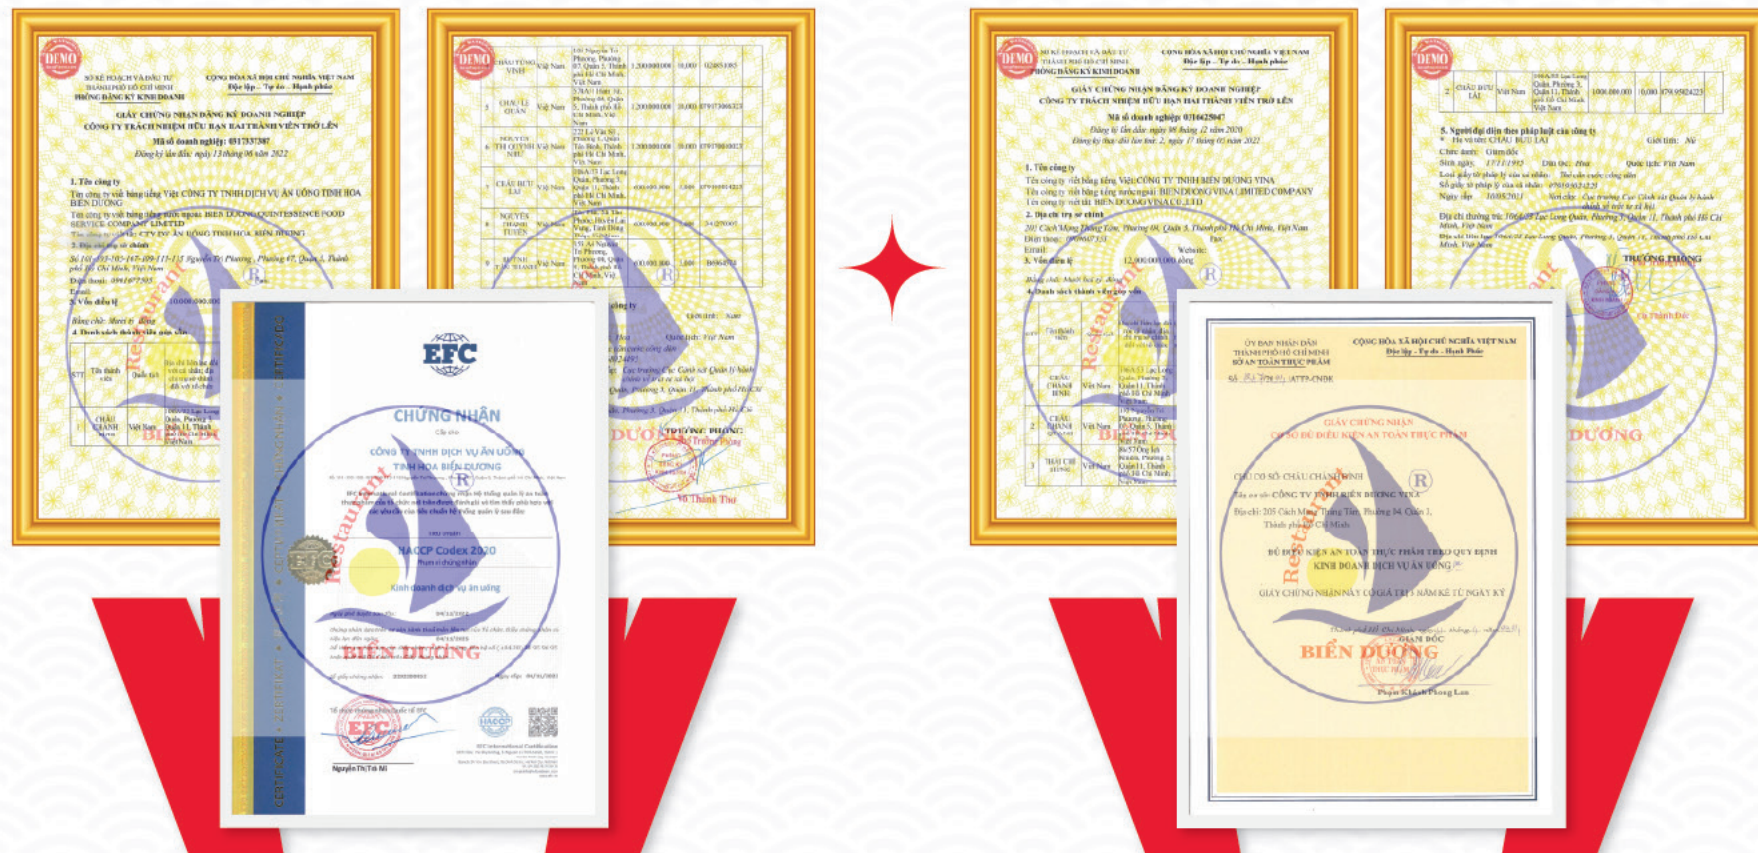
DEMO

SỞ KẾ HOẠCH VÀ ĐẦU TƯ THÀNH PHỐ HỒ CHÍ MINH PHÒNG ĐĂNG KÝ KINH DOANH

CỘNG HÒA XÃ HỘI CHỦ NGHĨA VIỆT NAM Độc lập - Tự do - Hạnh phúc

GIẤY CHỨNG NHẬN ĐĂNG KÝ DOANH NGHIỆP CÔNG TY TRÁCH NHIỆM HỮU HẠN HAI THÀNH VIÊN TRỞ LÊN

Mã số doanh nghiệp: 0317337387

1. Tên công ty

Tên công ty viết bằng tiếng Việt: CÔNG TY TNHH DỊCH VỤ ĂN UỐNG TINH HOA BIỂN DƯƠNG

Tên công ty viết bằng tiếng nước ngoài: BIEN DUONG QUINTESSENCE FOOD SERVICE COMPANY LIMITED

3. Vốn điều lệ

4. Danh sách thành viên góp vốn

| STT | Tên thành viên | Quốc tịch | |
|---|---|---|---|
| 1 | CHÂU CHÁNH | Việt Nam | |

DEMO

| | CHÂU TÙNG VINH | Việt Nam | 1.200.000.000 | 10.000 |
|---|---|---|---|---|
| 3 | CHÂU LỊ QUÂN | Việt Nam | 1.200.000.000 | 10.000 |
| 4 | NGUYỄN THỊ QUỲNH NHƯ | Việt Nam | 1.200.000.000 | 10.000 |
| 5 | CHÂU BỬU LAI | Việt Nam | 600.000.000 | 5.000 |
| 6 | NGUYỄN THANH TUYỀN | Việt Nam | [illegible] | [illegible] |
| 7 | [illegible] | Việt Nam | 600.000.000 | 5.000 |

TRƯỞNG PHÒNG

Võ Thanh Thư

EFC

CHỨNG NHẬN

CÔNG TY TNHH DỊCH VỤ ĂN UỐNG TINH HOA BIỂN DƯƠNG

HACCP Codex 2020

Kinh doanh dịch vụ ăn uống

Nguyễn Thị Trà Mi

EFC International Certification

CERTIFICATE

DEMO

SỞ KẾ HOẠCH VÀ ĐẦU TƯ THÀNH PHỐ HỒ CHÍ MINH PHÒNG ĐĂNG KÝ KINH DOANH

CỘNG HÒA XÃ HỘI CHỦ NGHĨA VIỆT NAM Độc lập - Tự do - Hạnh phúc

GIẤY CHỨNG NHẬN ĐĂNG KÝ DOANH NGHIỆP CÔNG TY TRÁCH NHIỆM HỮU HẠN HAI THÀNH VIÊN TRỞ LÊN

Mã số doanh nghiệp: 0316625047

1. Tên công ty

Tên công ty viết bằng tiếng Việt: CÔNG TY TNHH BIỂN DƯƠNG VINA

Tên công ty viết bằng tiếng nước ngoài: BIEN DUONG VINA LIMITED COMPANY

Tên công ty viết tắt: BIEN DUONG VINA CO.,LTD

2. Địa chỉ trụ sở chính

205 Cách Mạng Tháng Tám, Phường 04, Quận 3, Thành phố Hồ Chí Minh, Việt Nam

3. Vốn điều lệ 12.000.000.000 đồng

4. Danh sách thành viên góp vốn

| | CHÂU CHÁNH BÌNH | Việt Nam |
|---|---|---|
| 2 | CHÂU THANH | Việt Nam |
| 3 | THÁI CHÍ HÙNG | Việt Nam |

DEMO

| 2 | CHÂU BỬU LAI | Việt Nam | 1.000.000.000 | 10.000 |
|---|---|---|---|---|

5. Người đại diện theo pháp luật của công ty

Họ và tên: CHÂU BỬU LAI

TRƯỞNG PHÒNG

ỦY BAN NHÂN DÂN THÀNH PHỐ HỒ CHÍ MINH SỞ AN TOÀN THỰC PHẨM

CỘNG HÒA XÃ HỘI CHỦ NGHĨA VIỆT NAM Độc lập - Tự do - Hạnh phúc

GIẤY CHỨNG NHẬN CƠ SỞ ĐỦ ĐIỀU KIỆN AN TOÀN THỰC PHẨM

CHỦ CƠ SỞ: CHÂU CHÁNH BÌNH

Tên cơ sở: CÔNG TY TNHH BIỂN DƯƠNG VINA

Địa chỉ: 205 Cách Mạng Tháng Tám, Phường 04, Quận 3, Thành phố Hồ Chí Minh

ĐỦ ĐIỀU KIỆN AN TOÀN THỰC PHẨM THEO QUY ĐỊNH KINH DOANH DỊCH VỤ ĂN UỐNG

GIẤY CHỨNG NHẬN NÀY CÓ GIÁ TRỊ 3 NĂM KỂ TỪ NGÀY KÝ

GIÁM ĐỐC

Phạm Khánh Phong Lan

BIỂN DƯƠNG Restaurant